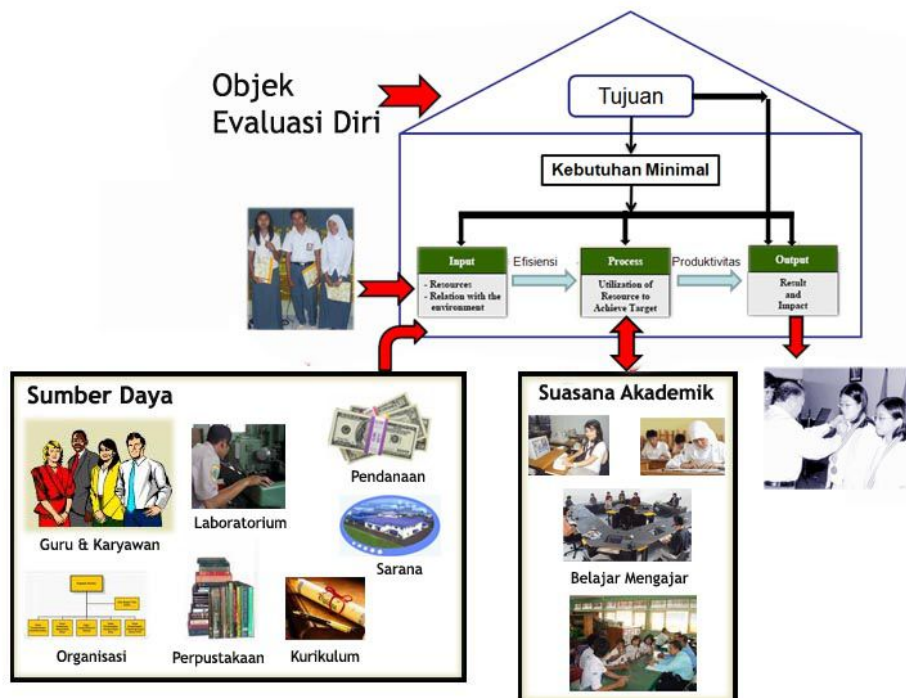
Objek Evaluasi Diri

Tujuan

Kebutuhan Minimal

Input
- Resources
- Relation with the environment

Efisiensi

Process
Utilization of Resource to Achieve Target

Produktivitas

Output
Result and Impact

Sumber Daya

Guru & Karyawan

Laboratorium

Pendanaan

Sarana

Organisasi

Perpustakaan

Kurikulum

Suasana Akademik

Belajar Mengajar